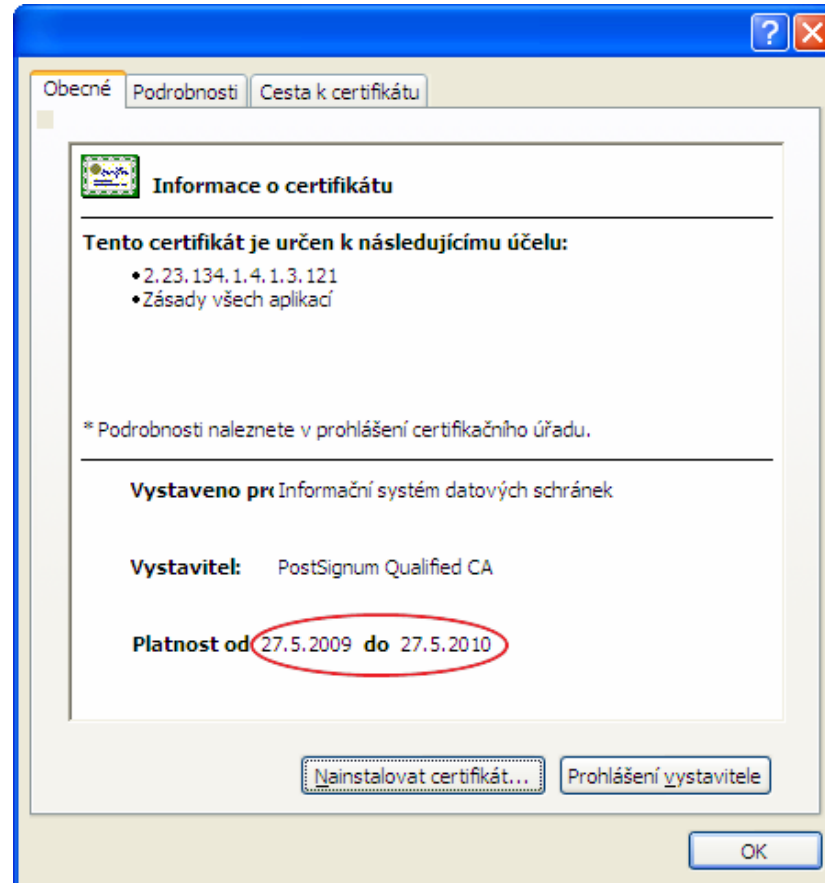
?

Obecné | Podrobnosti | Cesta k certifikátu

Informace o certifikátu

Tento certifikát je určen k následujícímu účelu:

•2.23.134.1.4.1.3.121
•Zásady všech aplikací

* Podrobnosti naleznete v prohlášení certifikačního úřadu.

Vystaveno pr Informační systém datových schránek

Vystavitel: PostSignum Qualified CA

Platnost od 27.5.2009 do 27.5.2010

Nainstalovat certifikát... | Prohlášení vystavitele

OK